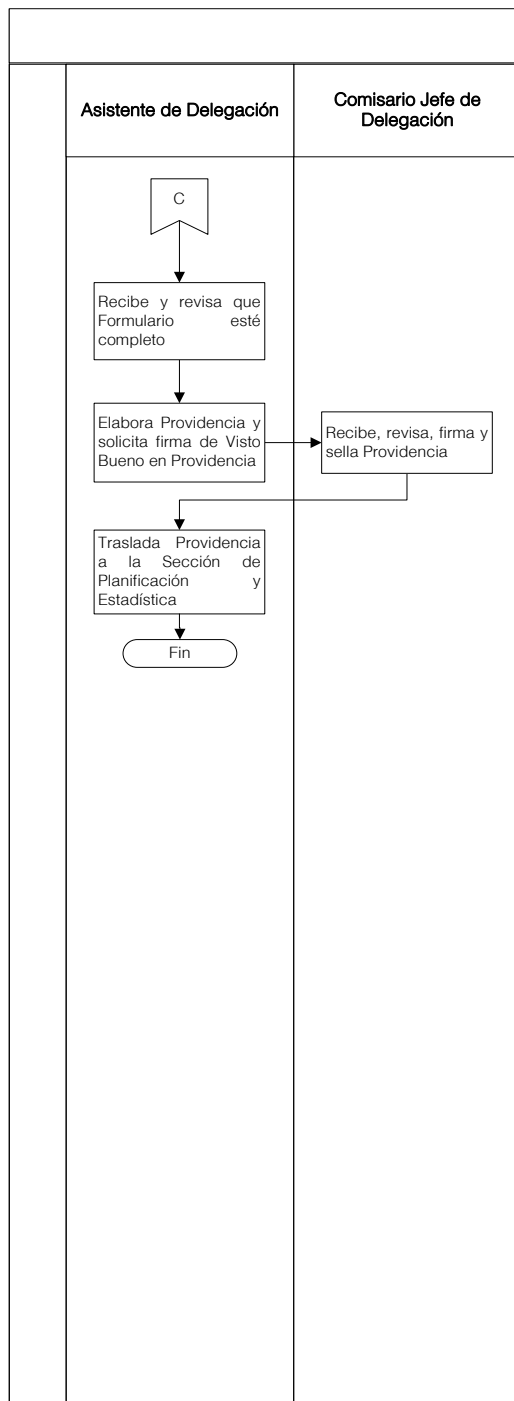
Asistente de Delegación

Comisario Jefe de Delegación

C

Recibe y revisa que Formulario esté completo

Elabora Providencia y solicita firma de Visto Bueno en Providencia

Recibe, revisa, firma y sella Providencia

Traslada Providencia a la Sección de Planificación y Estadística

Fin